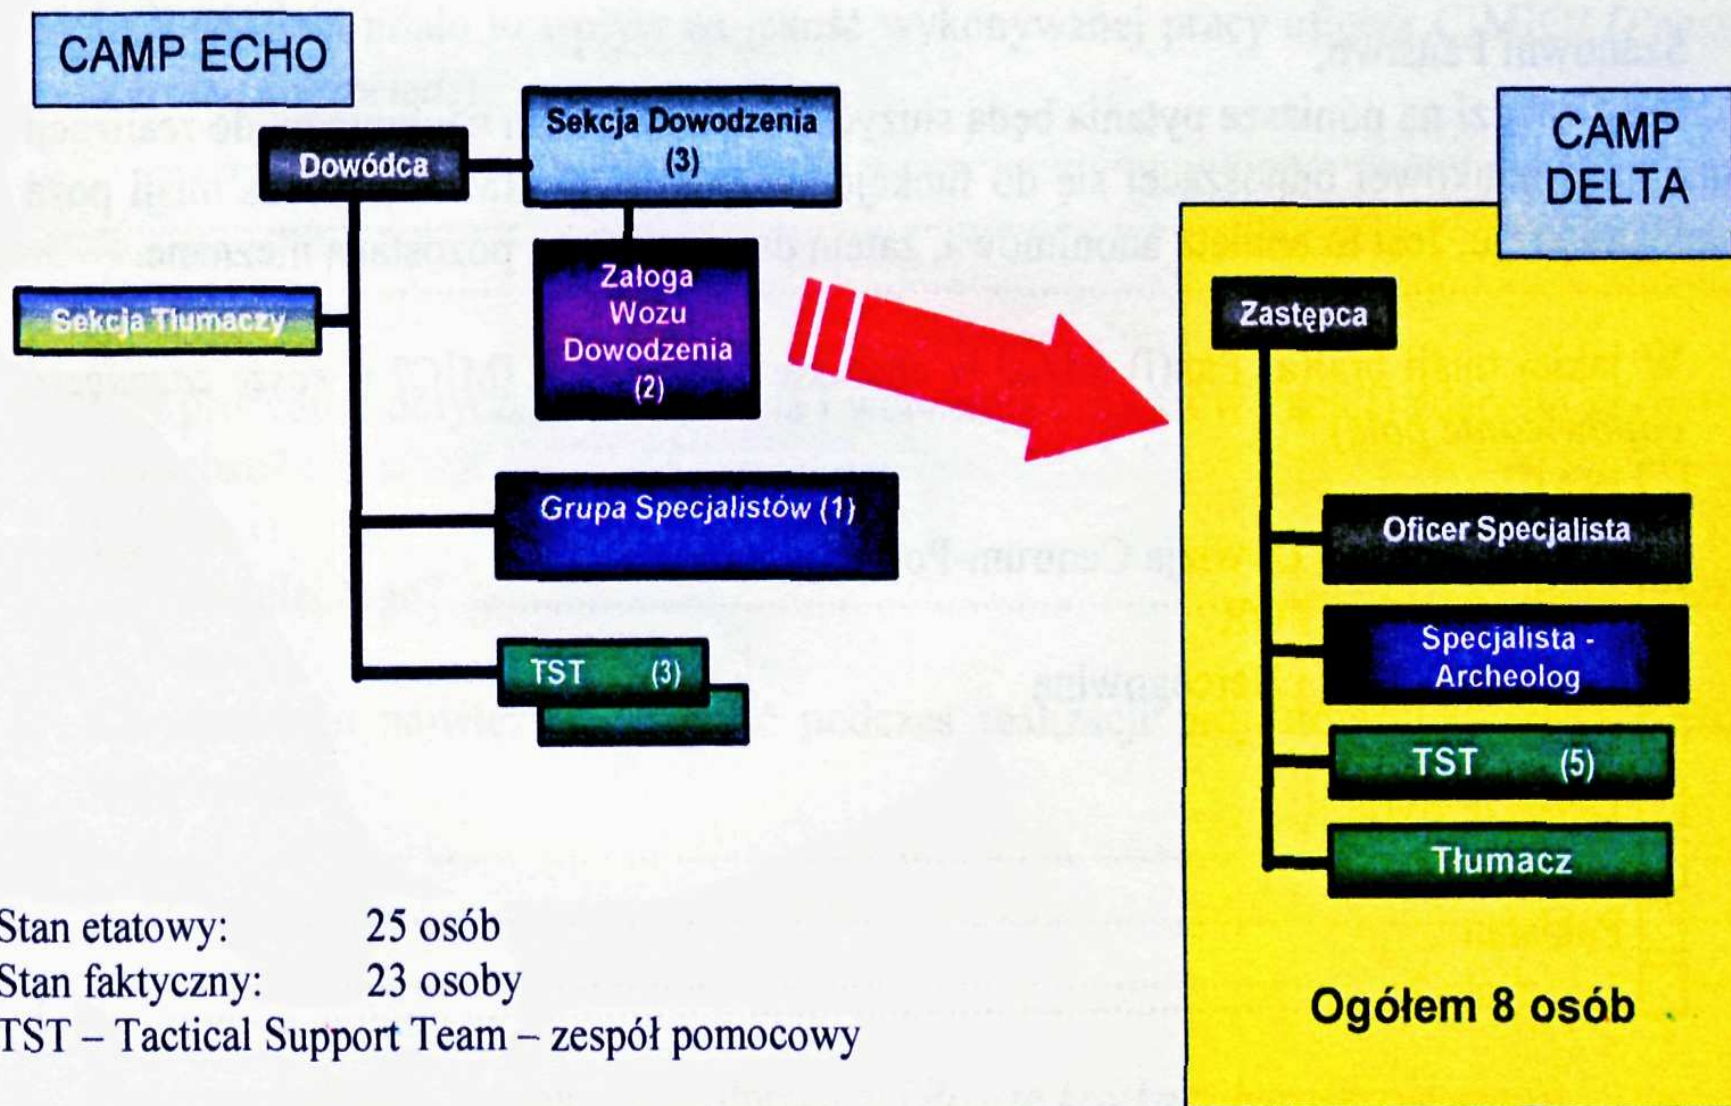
CAMP ECHO

Dowódca

Sekcja Dowodzenia (3)

Załoga Wozu Dowodzenia (2)

Sekcja Tłumaczy

Grupa Specjalistów (1)

TST (3)

CAMP DELTA

Zastępca

Oficer Specjalista

Specjalista - Archeolog

TST (5)

Tłumacz

Ogółem 8 osób

Stan etatowy: 25 osób
Stan faktyczny: 23 osoby
TST – Tactical Support Team – zespół pomocowy